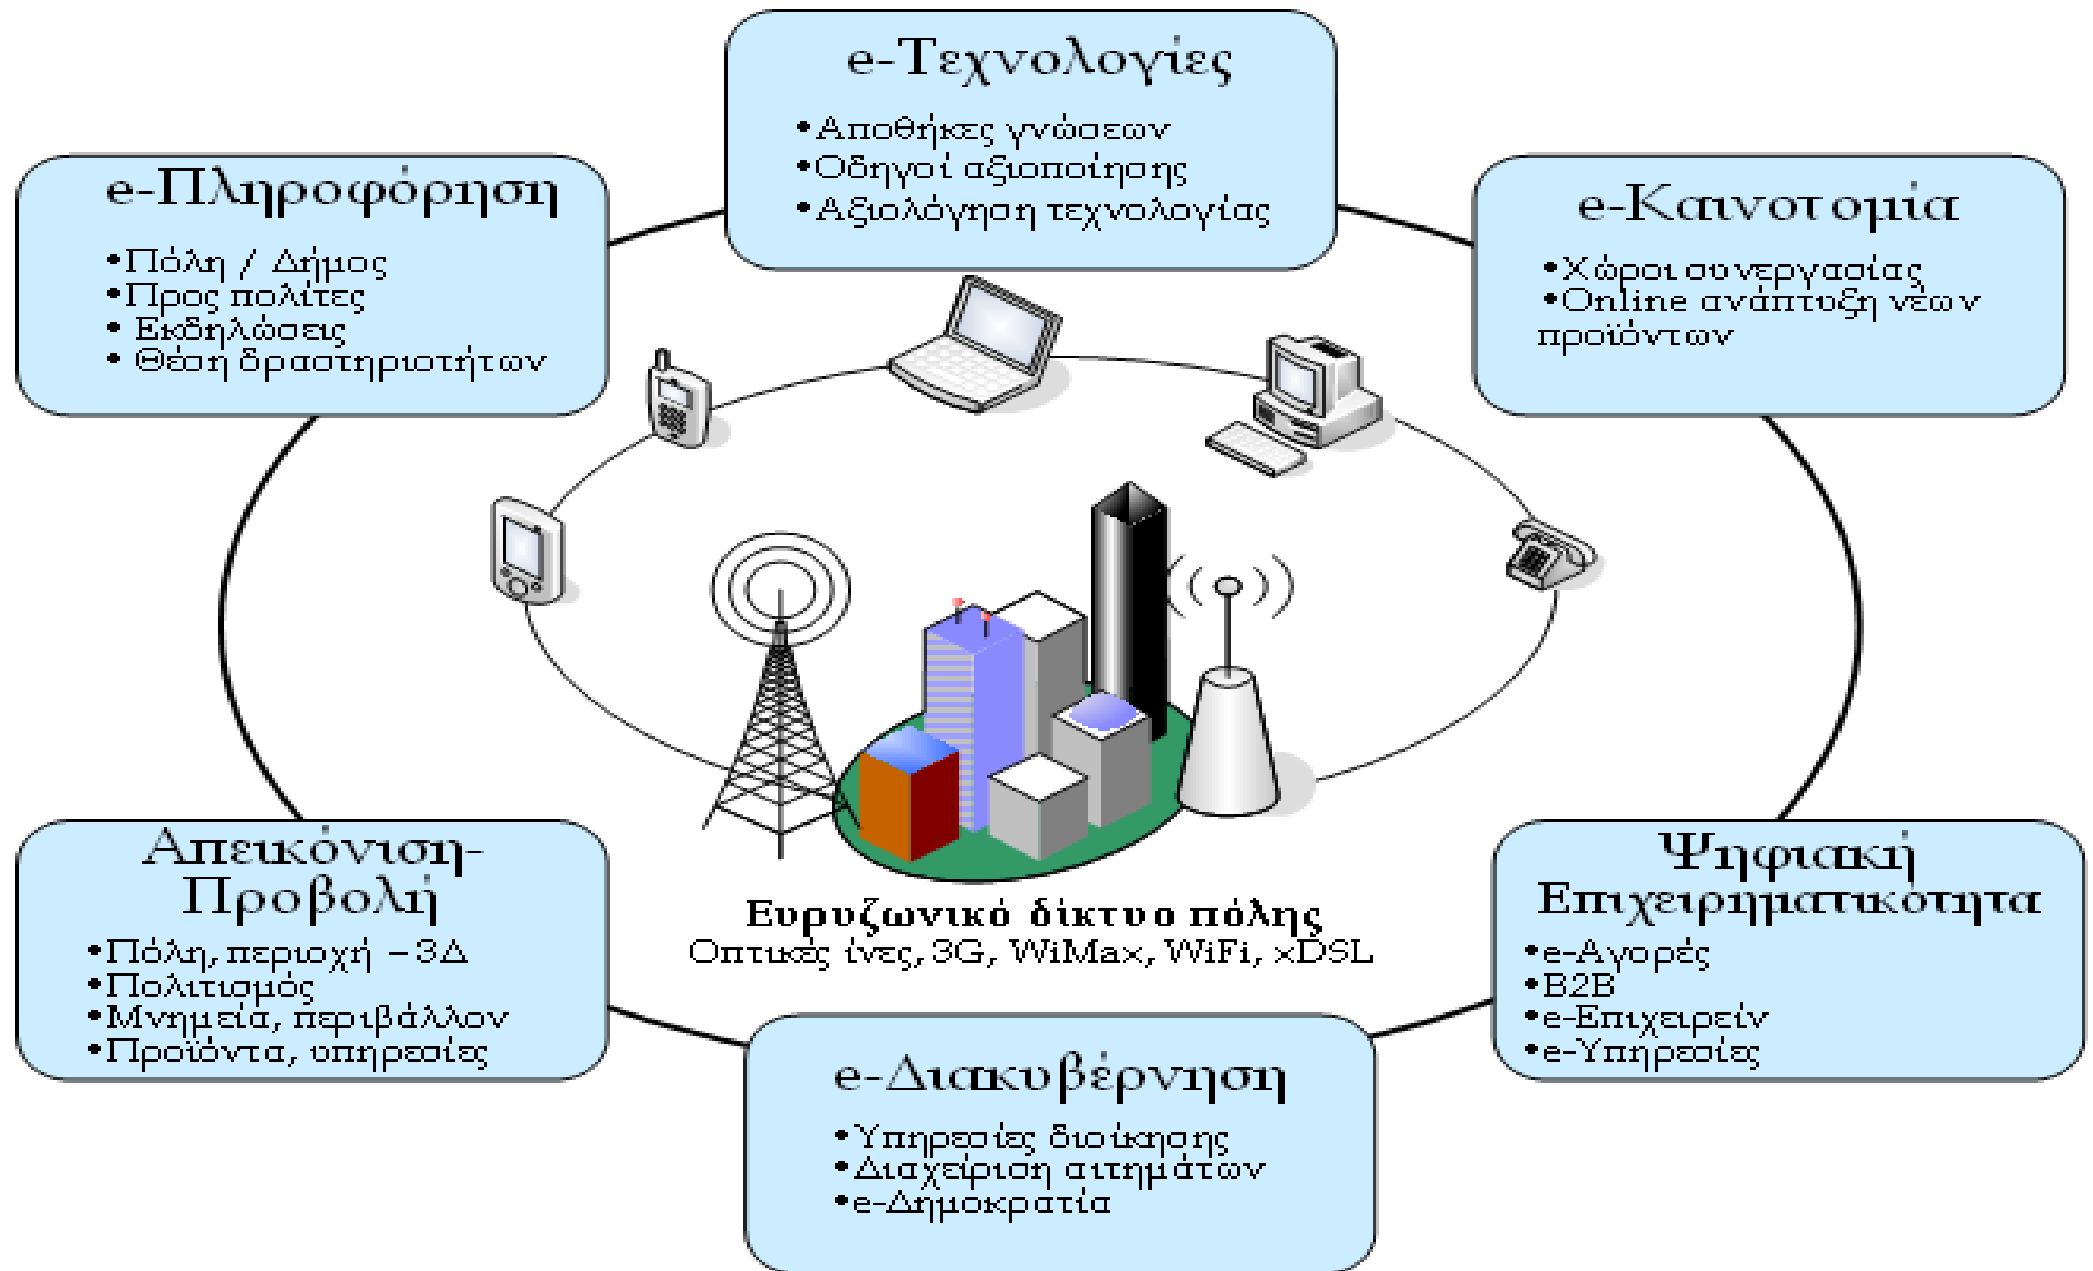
e-Τεχνολογίες
•Αποθήκες γνώσεων
•Οδηγοί αξιοποίησης
•Αξιολόγηση τεχνολογίας

e-Πληροφόρηση
•Πόλη / Δήμος
•Προς πολίτες
• Εκδηλώσεις
• Θέση δραστηριοτήτων

e-Καινοτομία
•Χώροι συνεργασίας
•Online ανάπτυξη νέων προϊόντων

Ευρυζωνικό δίκτυο πόλης
Οπτικές ίνες, 3G, WiMax, WiFi, xDSL

Απεικόνιση-Προβολή
•Πόλη, περιοχή – 3Δ
•Πολιτισμός
•Μνημεία, περιβάλλον
•Προϊόντα, υπηρεσίες

Ψηφιακή Επιχειρηματικότητα
•e-Αγορές
•B2B
•e-Επιχειρείν
•e-Υπηρεσίες

e-Διακυβέρνηση
•Υπηρεσίες διοίκησης
•Διαχείριση αιτημάτων
•e-Δημοκρατία